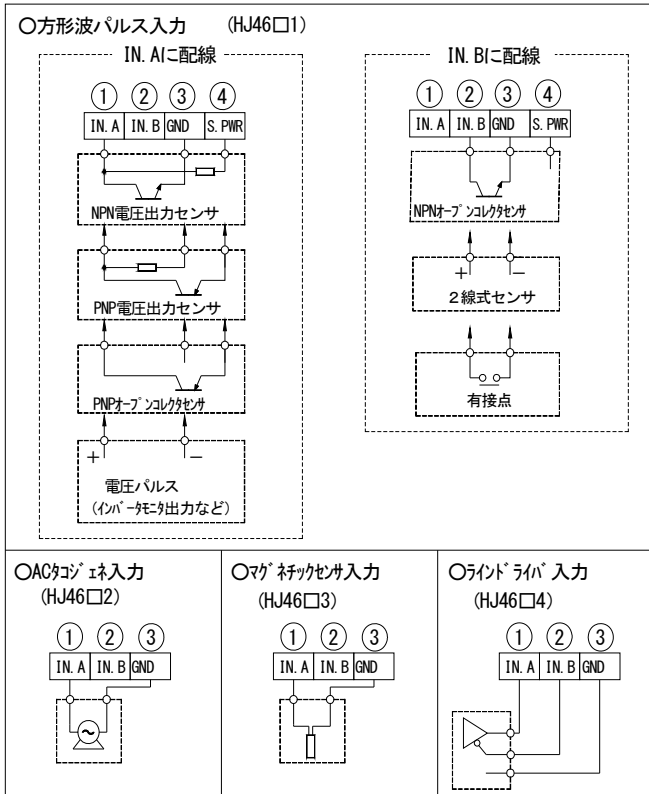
○方形波パルス入力　(HJ46□1)

IN. Aに配線

①　②　③　④
IN. A　IN. B　GND　S. PWR

NPN電圧出力センサ

PNP電圧出力センサ

PNPオープンコレクタセンサ

+　−
電圧パルス
(インバータモニタ出力など)

IN. Bに配線

①　②　③　④
IN. A　IN. B　GND　S. PWR

NPNオープンコレクタセンサ

+　−
2線式センサ

有接点

○ACタコジェネ入力
(HJ46□2)

①　②　③
IN. A　IN. B　GND

○マグネチックセンサ入力
(HJ46□3)

①　②　③
IN. A　IN. B　GND

○ラインドライバ入力
(HJ46□4)

①　②　③
IN. A　IN. B　GND